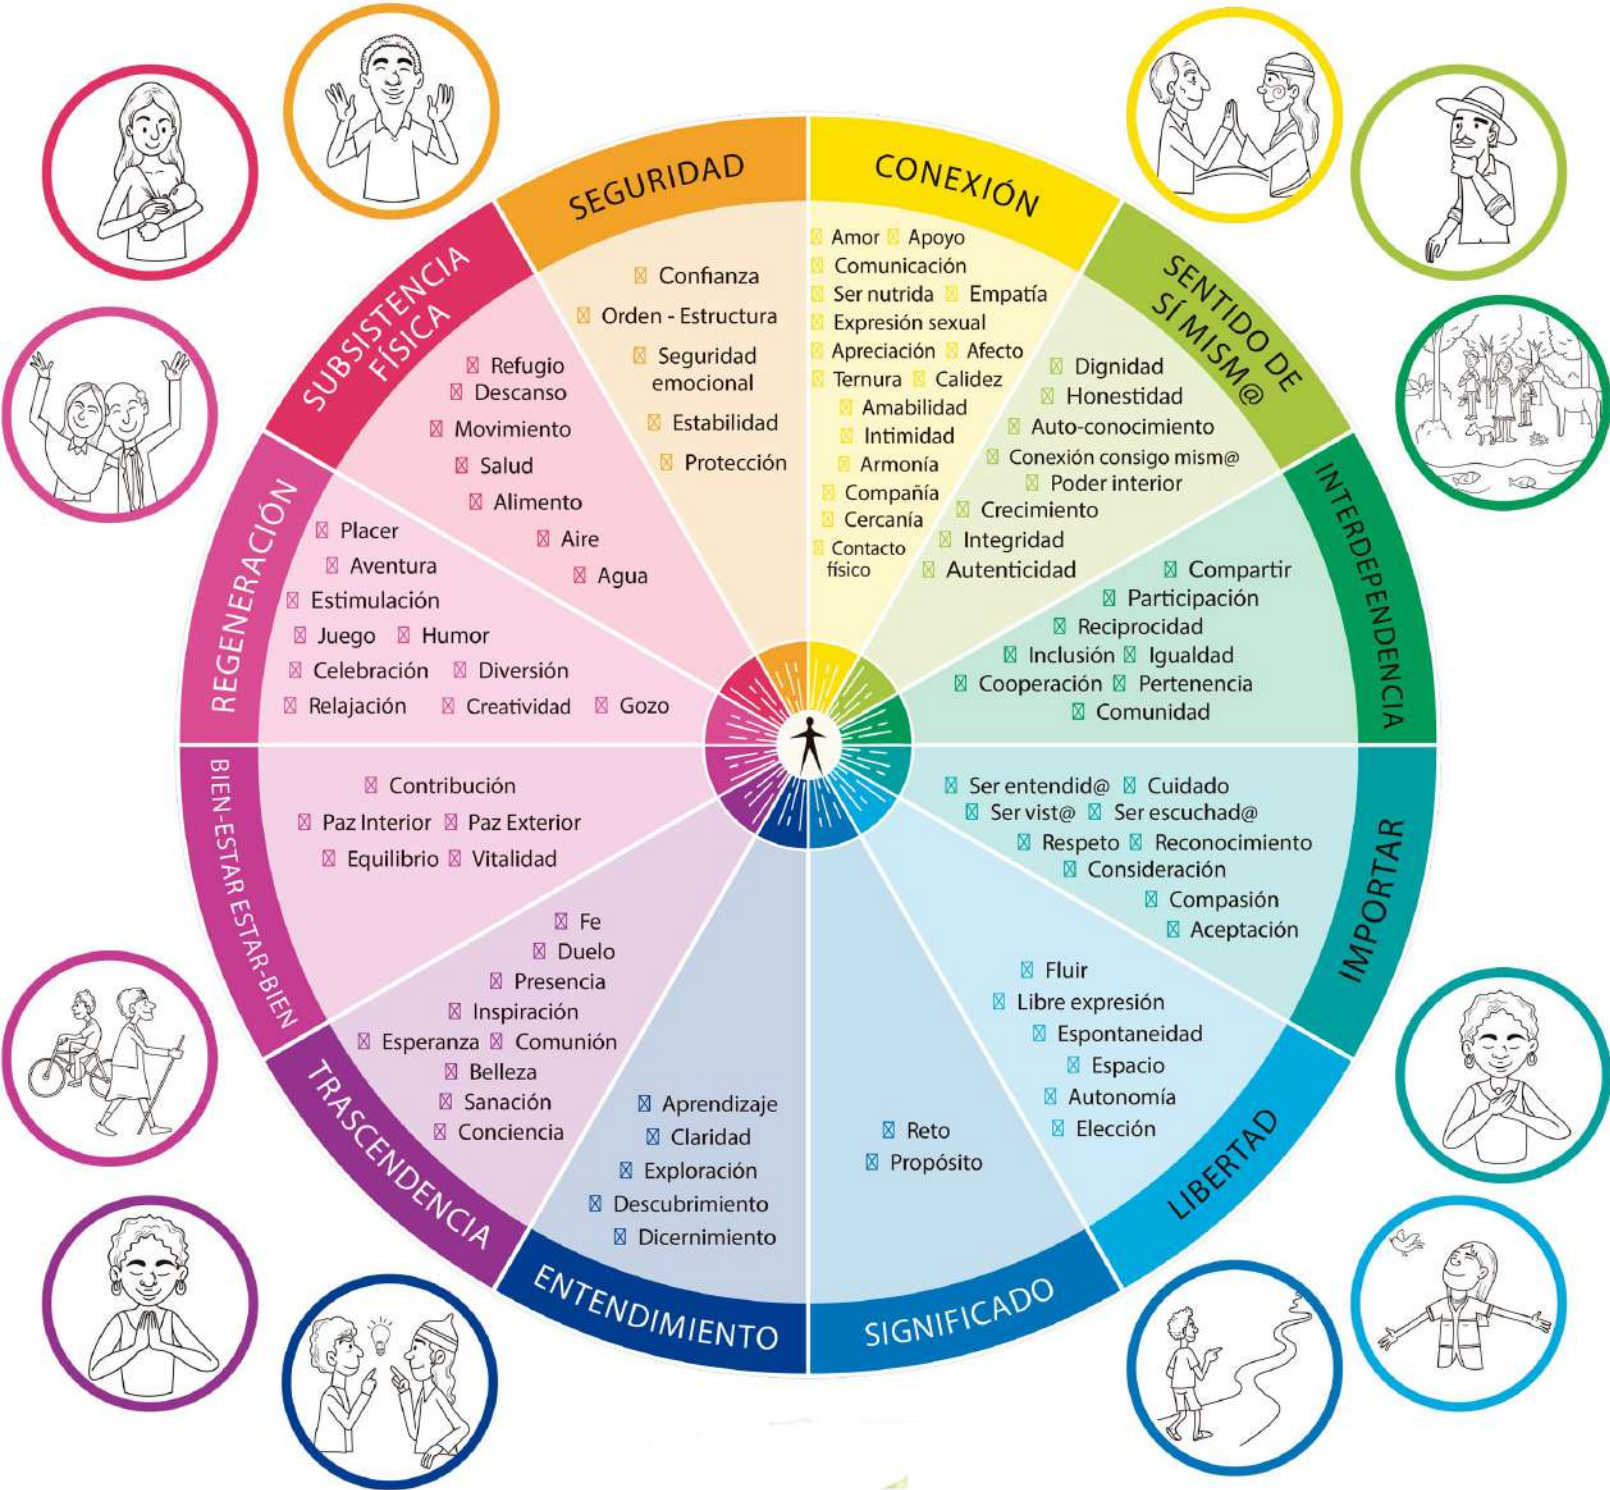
SEGURIDAD

Confianza
Orden - Estructura
Seguridad emocional
Estabilidad
Protección

CONEXIÓN

Amor Apoyo
Comunicación
Ser nutrida Empatía
Expresión sexual
Apreciación Afecto
Ternura Calidez
Amabilidad
Intimidad
Armonía
Compañía
Cercanía
Contacto físico

SENTIDO DE SÍ MISM@

Dignidad
Honestidad
Auto-conocimiento
Conexión consigo mism@
Poder interior
Crecimiento
Integridad
Autenticidad

INTERDEPENDENCIA

Compartir
Participación
Reciprocidad
Inclusión Igualdad
Cooperación Pertenencia
Comunidad

IMPORTAR

Ser entendid@ Cuidado
Ser vist@ Ser escuchad@
Respeto Reconocimiento
Consideración
Compasión
Aceptación

LIBERTAD

Fluir
Libre expresión
Espontaneidad
Espacio
Autonomía
Elección

SIGNIFICADO

Reto
Propósito

ENTENDIMIENTO

Aprendizaje
Claridad
Exploración
Descubrimiento
Dicernimiento

TRASCENDENCIA

Fe
Duelo
Presencia
Inspiración
Esperanza Comunión
Belleza
Sanación
Conciencia

BIEN-ESTAR ESTAR-BIEN

Contribución
Paz Interior Paz Exterior
Equilibrio Vitalidad

REGENERACIÓN

Placer
Aventura
Estimulación
Juego Humor
Celebración Diversión
Relajación Creatividad Gozo

SUBSISTENCIA FÍSICA

Refugio
Descanso
Movimiento
Salud
Alimento
Aire
Agua